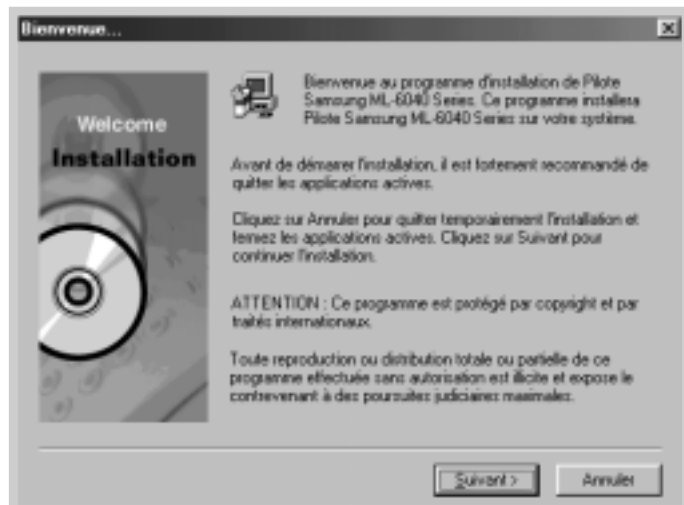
Bienvenue...

Welcome
Installation

Bienvenue au programme d'installation de Pilote Samsung ML-6040 Series. Ce programme installera Pilote Samsung ML-6040 Series sur votre système.

Avant de démarrer l'installation, il est fortement recommandé de quitter les applications actives.

Cliquez sur Annuler pour quitter temporairement l'installation et fermez les applications actives. Cliquez sur Suivant pour continuer l'installation.

ATTENTION : Ce programme est protégé par copyright et par traités internationaux.

Toute reproduction ou distribution totale ou partielle de ce programme effectuée sans autorisation est illicite et expose le contrevenant à des poursuites judiciaires maximales.

Suivant >
Annuler